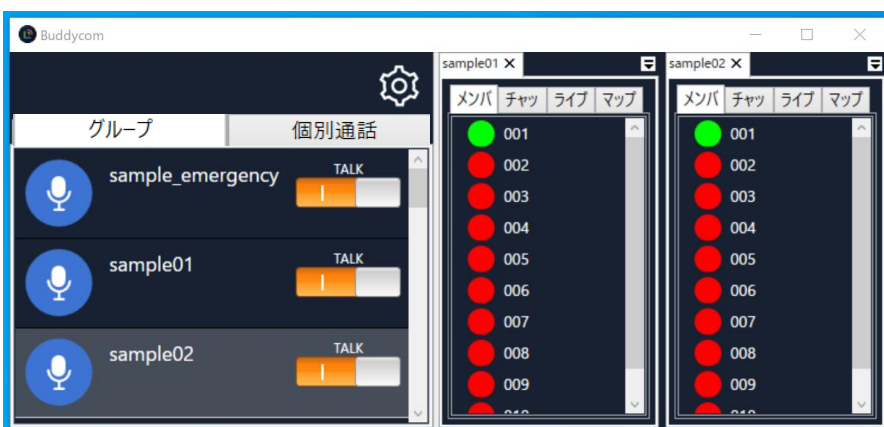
Buddycom

グループ
個別通話

sample_emergency
TALK
I

sample01
TALK
I

sample02
TALK
I

sample01 ✕
メンバ チャッ ライブ マップ
001
002
003
004
005
006
007
008
009
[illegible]

sample02 ✕
メンバ チャッ ライブ マップ
001
002
003
004
005
006
007
008
009
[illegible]